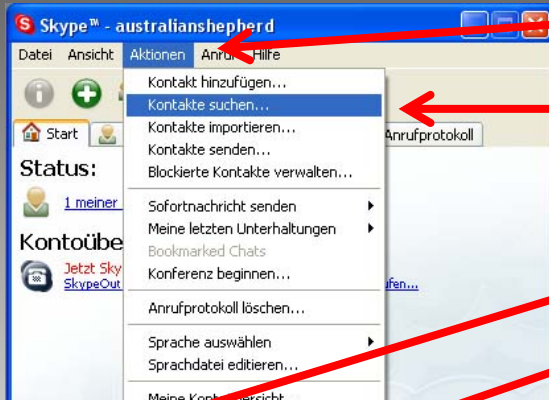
Skype™ - australianshepherd

Datei Ansicht Aktionen Anru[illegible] Hilfe

Start

Anrufprotokoll

Status:

1 meiner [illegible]

Kontoübe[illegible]

Jetzt Sky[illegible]

SkypeOut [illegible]ufen...

Kontakt hinzufügen...
Kontakte suchen...
Kontakte importieren...
Kontakte senden...
Blockierte Kontakte verwalten...
Sofortnachricht senden
Meine letzten Unterhaltungen
Bookmarked Chats
Konferenz beginnen...
Anrufprotokoll löschen...
Sprache auswählen
Sprachdatei editieren...
Meine Ko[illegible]rsicht